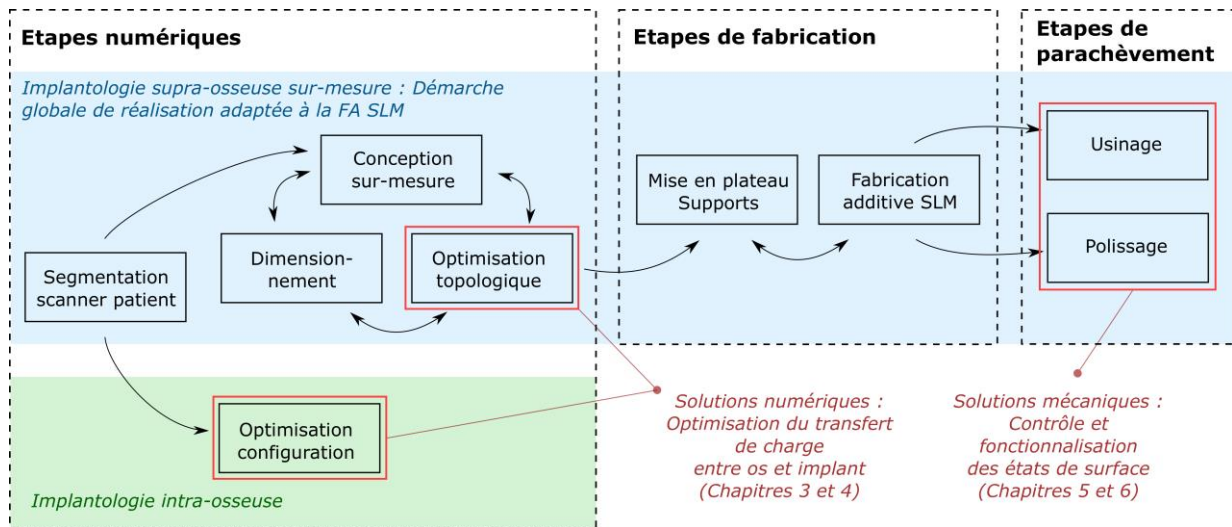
Etapes numériques

Etapes de fabrication

Etapes de parachèvement

Implantologie supra-osseuse sur-mesure : Démarche globale de réalisation adaptée à la FA SLM

Conception sur-mesure

Dimension-nement

Optimisation topologique

Segmentation scanner patient

Mise en plateau Supports

Fabrication additive SLM

Usinage

Polissage

Optimisation configuration

Implantologie intra-osseuse

Solutions numériques : Optimisation du transfert de charge entre os et implant (Chapitres 3 et 4)

Solutions mécaniques : Contrôle et fonctionnalisation des états de surface (Chapitres 5 et 6)